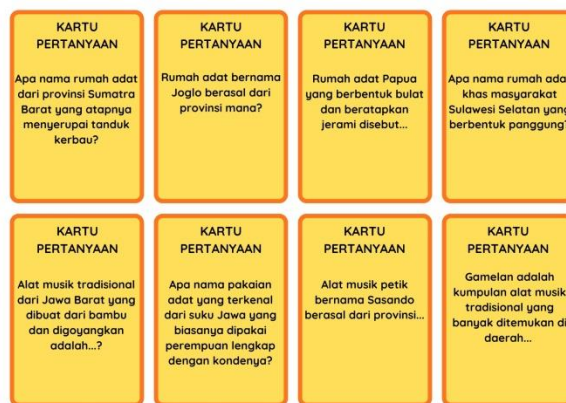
KARTU PERTANYAAN

Apa nama rumah adat dari provinsi Sumatra Barat yang atapnya menyerupai tanduk kerbau?

KARTU PERTANYAAN

Rumah adat bernama Joglo berasal dari provinsi mana?

KARTU PERTANYAAN

Rumah adat Papua yang berbentuk bulat dan beratapkan jerami disebut...

KARTU PERTANYAAN

Apa nama rumah ada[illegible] khas masyarakat Sulawesi Selatan yang berbentuk panggung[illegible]

KARTU PERTANYAAN

Alat musik tradisional dari Jawa Barat yang dibuat dari bambu dan digoyangkan adalah...?

KARTU PERTANYAAN

Apa nama pakaian adat yang terkenal dari suku Jawa yang biasanya dipakai perempuan lengkap dengan kondenya?

KARTU PERTANYAAN

Alat musik petik bernama Sasando berasal dari provinsi...

KARTU PERTANYAAN

Gamelan adalah kumpulan alat musik tradisional yang banyak ditemukan di daerah...